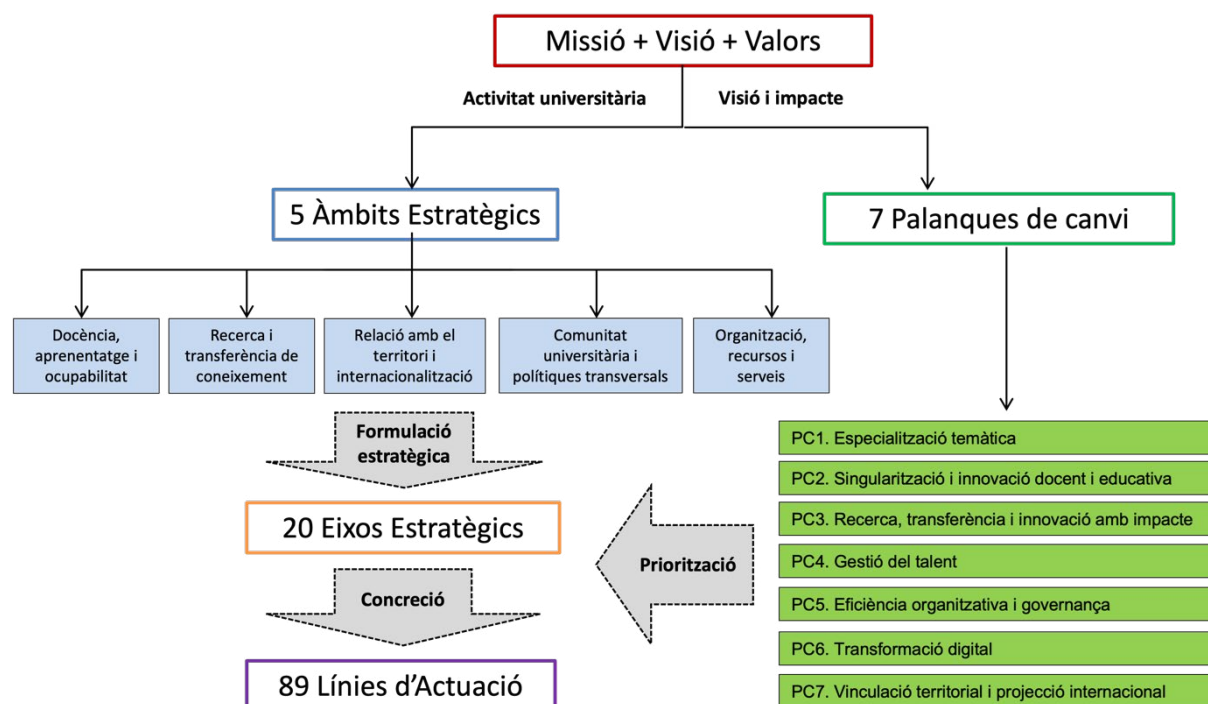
Missió + Visió + Valors

Activitat universitària

Visió i impacte

5 Àmbits Estratègics

7 Palanques de canvi

Docència, aprenentatge i ocupabilitat

Recerca i transferència de coneixement

Relació amb el territori i internacionalització

Comunitat universitària i polítiques transversals

Organització, recursos i serveis

Formulació estratègica

20 Eixos Estratègics

Concreció

89 Línies d'Actuació

Priorització

PC1. Especialització temàtica

PC2. Singularització i innovació docent i educativa

PC3. Recerca, transferència i innovació amb impacte

PC4. Gestió del talent

PC5. Eficiència organitzativa i governança

PC6. Transformació digital

PC7. Vinculació territorial i projecció internacional